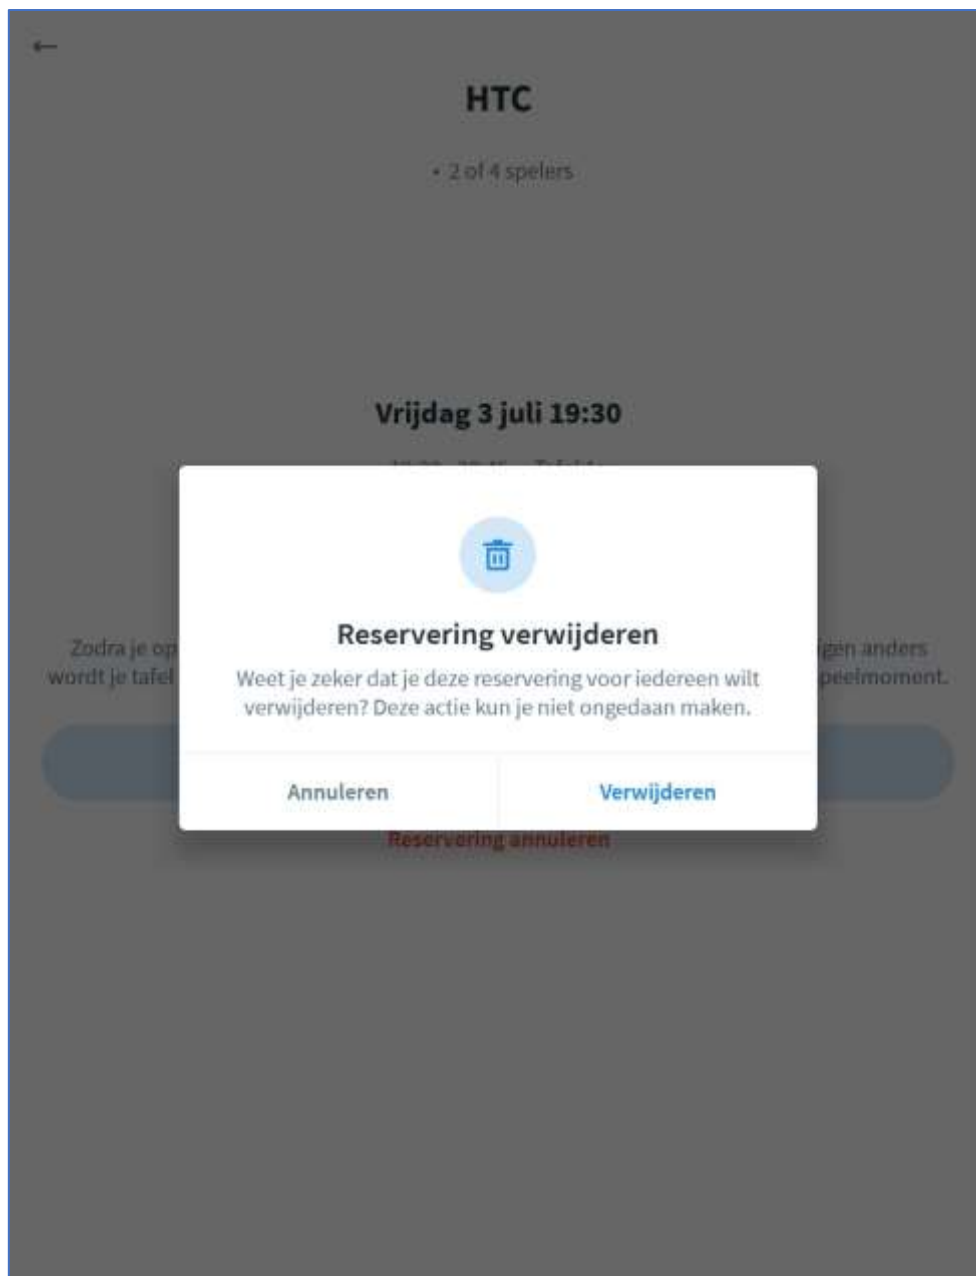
←

HTC

• 2 of 4 spelers

Vrijdag 3 juli 19:30

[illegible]

Zodra je op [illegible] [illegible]igen anders wordt je tafel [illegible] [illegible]peelmoment.

Reservering verwijderen

Weet je zeker dat je deze reservering voor iedereen wilt verwijderen? Deze actie kun je niet ongedaan maken.

Annuleren

Verwijderen

Reservering annuleren